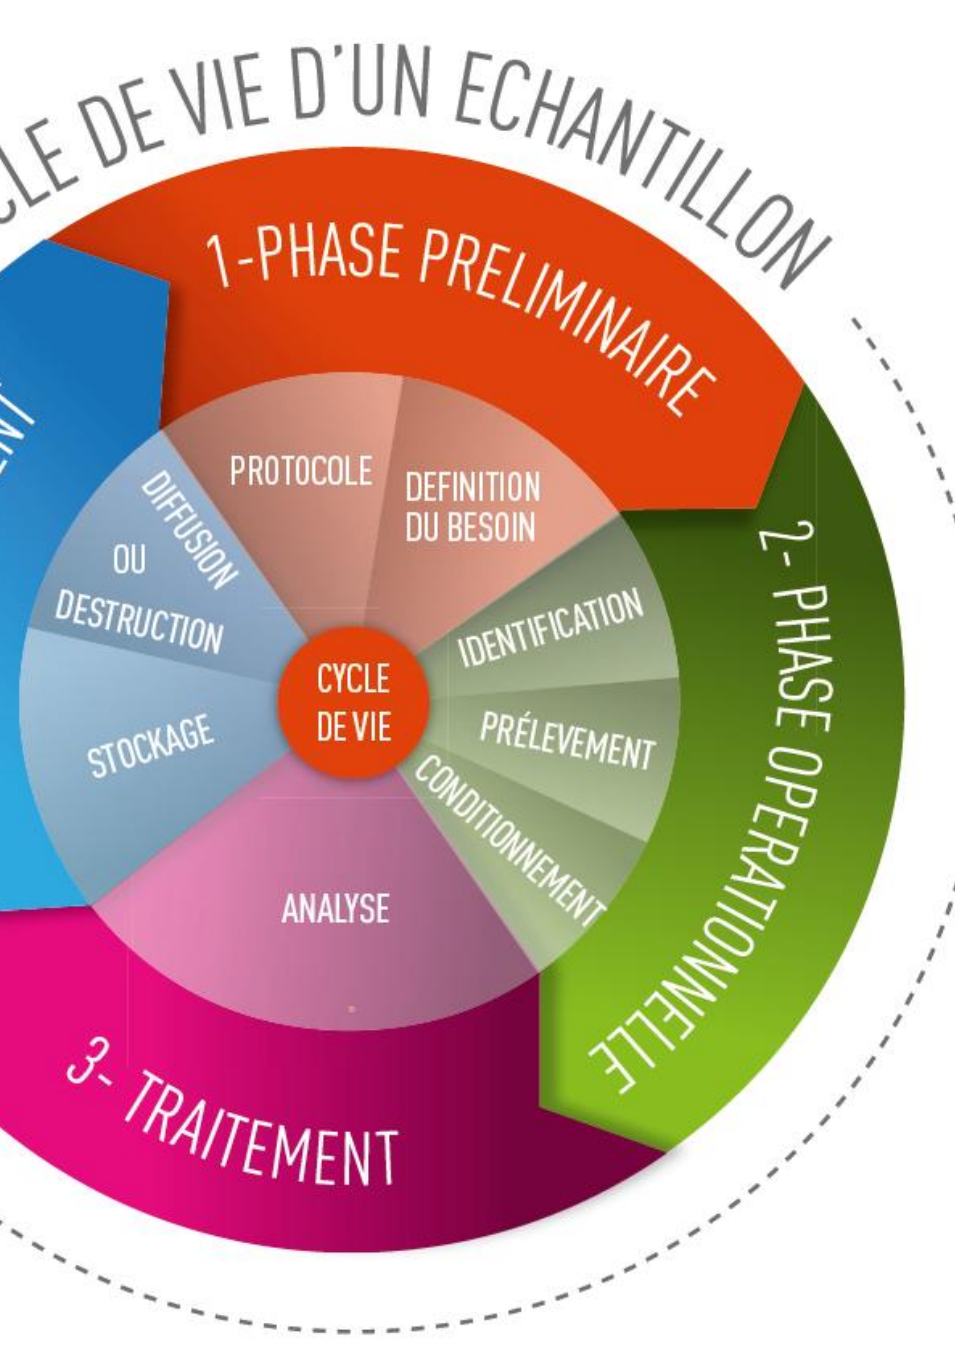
CLE DE VIE D'UN ECHANTILLON

1-PHASE PRELIMINAIRE

PROTOCOLE

DEFINITION DU BESOIN

2- PHASE OPERATIONNELLE

IDENTIFICATION

PRÉLEVEMENT

CONDITIONNEMENT

CYCLE DE VIE

ANALYSE

3- TRAITEMENT

STOCKAGE

DIFFUSION OU DESTRUCTION

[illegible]